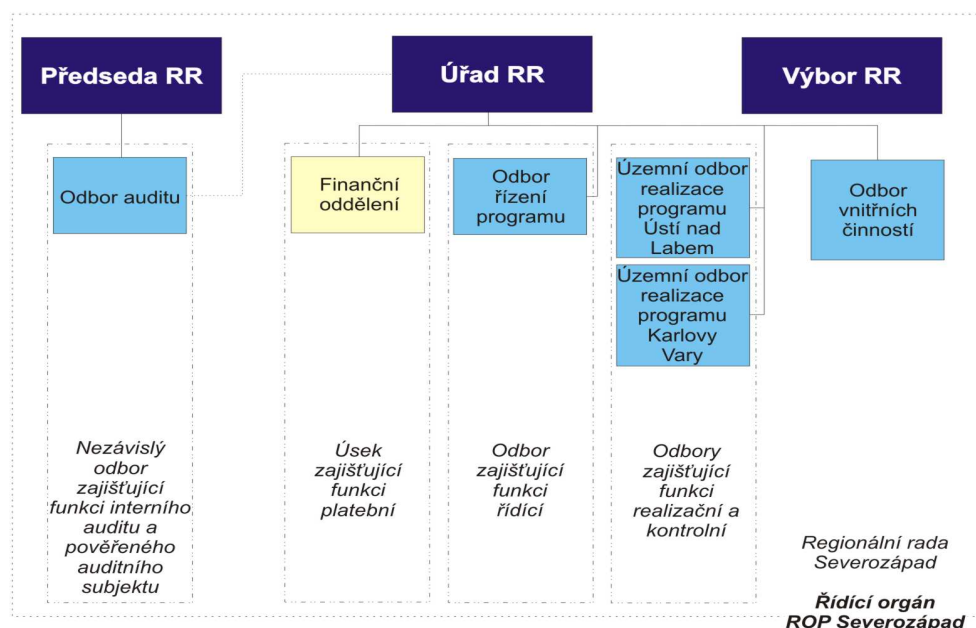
Předseda RR

Úřad RR

Výbor RR

Odbor auditu

Finanční oddělení

Odbor řízení programu

Územní odbor realizace programu Ústí nad Labem

Územní odbor realizace programu Karlovy Vary

Odbor vnitřních činností

Nezávislý odbor zajišťující funkci interního auditu a pověřeného auditního subjektu

Úsek zajišťující funkci platební

Odbor zajišťující funkci řídící

Odbory zajišťující funkci realizační a kontrolní

Regionální rada Severozápad

Řídící orgán ROP Severozápad